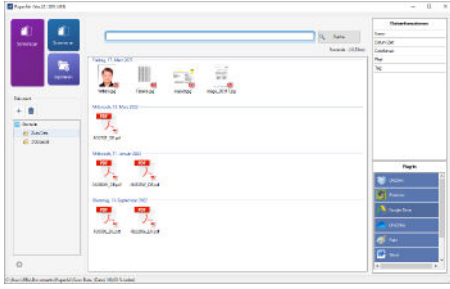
PaperAir Viko 21 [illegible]

Scannen

Importieren

Sortieren

Suche

Dateiinformationen

Name

Datum/Zeit

Dateityp

Pfad

Tag

Freitag, 11. März 2021

Mittwoch, 10. März 2021

Mittwoch, 27. Januar 2021

Dienstag, 15. September 2020

Plugin

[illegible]

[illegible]

Google Drive

OneDrive

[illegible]

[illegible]

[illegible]

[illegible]